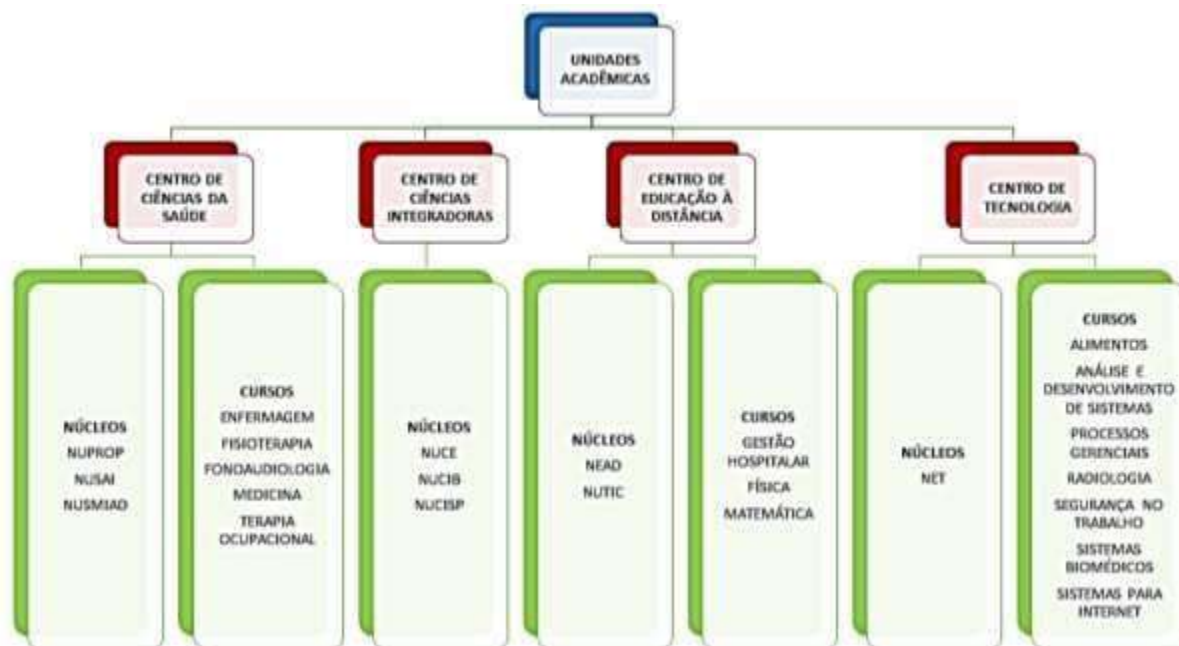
UNIDADES ACADÊMICAS

CENTRO DE CIÊNCIAS DA SAÚDE

CENTRO DE CIÊNCIAS INTEGRADORAS

CENTRO DE EDUCAÇÃO À DISTÂNCIA

CENTRO DE TECNOLOGIA

NÚCLEOS
NUPROP
NUSAI
NUSMIAD

CURSOS
ENFERMAGEM
FISIOTERAPIA
FONOAUDIOLOGIA
MEDICINA
TERAPIA OCUPACIONAL

NÚCLEOS
NUCE
NUCIB
NUCISP

NÚCLEOS
NEAD
NUTIC

CURSOS
GESTÃO HOSPITALAR
FÍSICA
MATEMÁTICA

NÚCLEOS
NET

CURSOS
ALIMENTOS
ANÁLISE E DESENVOLVIMENTO DE SISTEMAS
PROCESSOS GERENCIAIS
RADIOLOGIA
SEGURANÇA NO TRABALHO
SISTEMAS BIOMÉDICOS
SISTEMAS PARA INTERNET